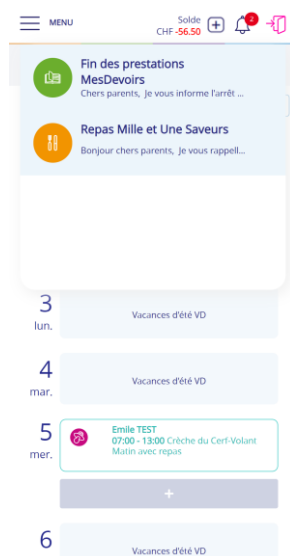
MENU

Solde
CHF -56.50

2

Fin des prestations MesDevoirs
Chers parents, Je vous informe l'arrêt ...

Repas Mille et Une Saveurs
Bonjour chers parents, Je vous rappell...

3
lun.
Vacances d'été VD

4
mar.
Vacances d'été VD

5
mer.
Emile TEST
07:00 - 13:00 Crèche du Cerf-Volant
Matin avec repas

+

6
Vacances d'été VD